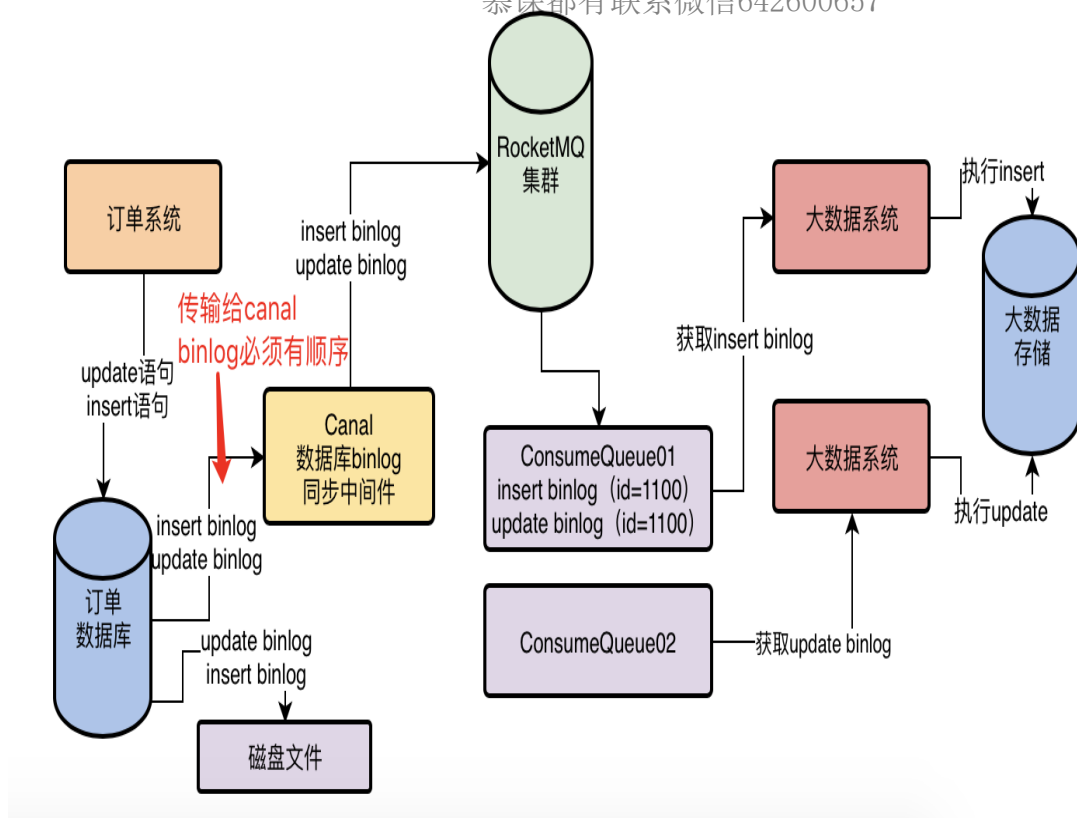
泰课都有联系微信642600657

RocketMQ
集群

订单系统

insert binlog
update binlog

大数据系统

执行insert

传输给canal
binlog必须有顺序

获取insert binlog

大数据
存储

update语句
insert语句

Canal
数据库binlog
同步中间件

ConsumeQueue01
insert binlog（id=1100）
update binlog（id=1100）

大数据系统

insert binlog
update binlog

执行update

订单
数据库

update binlog
insert binlog

ConsumeQueue02

获取update binlog

磁盘文件